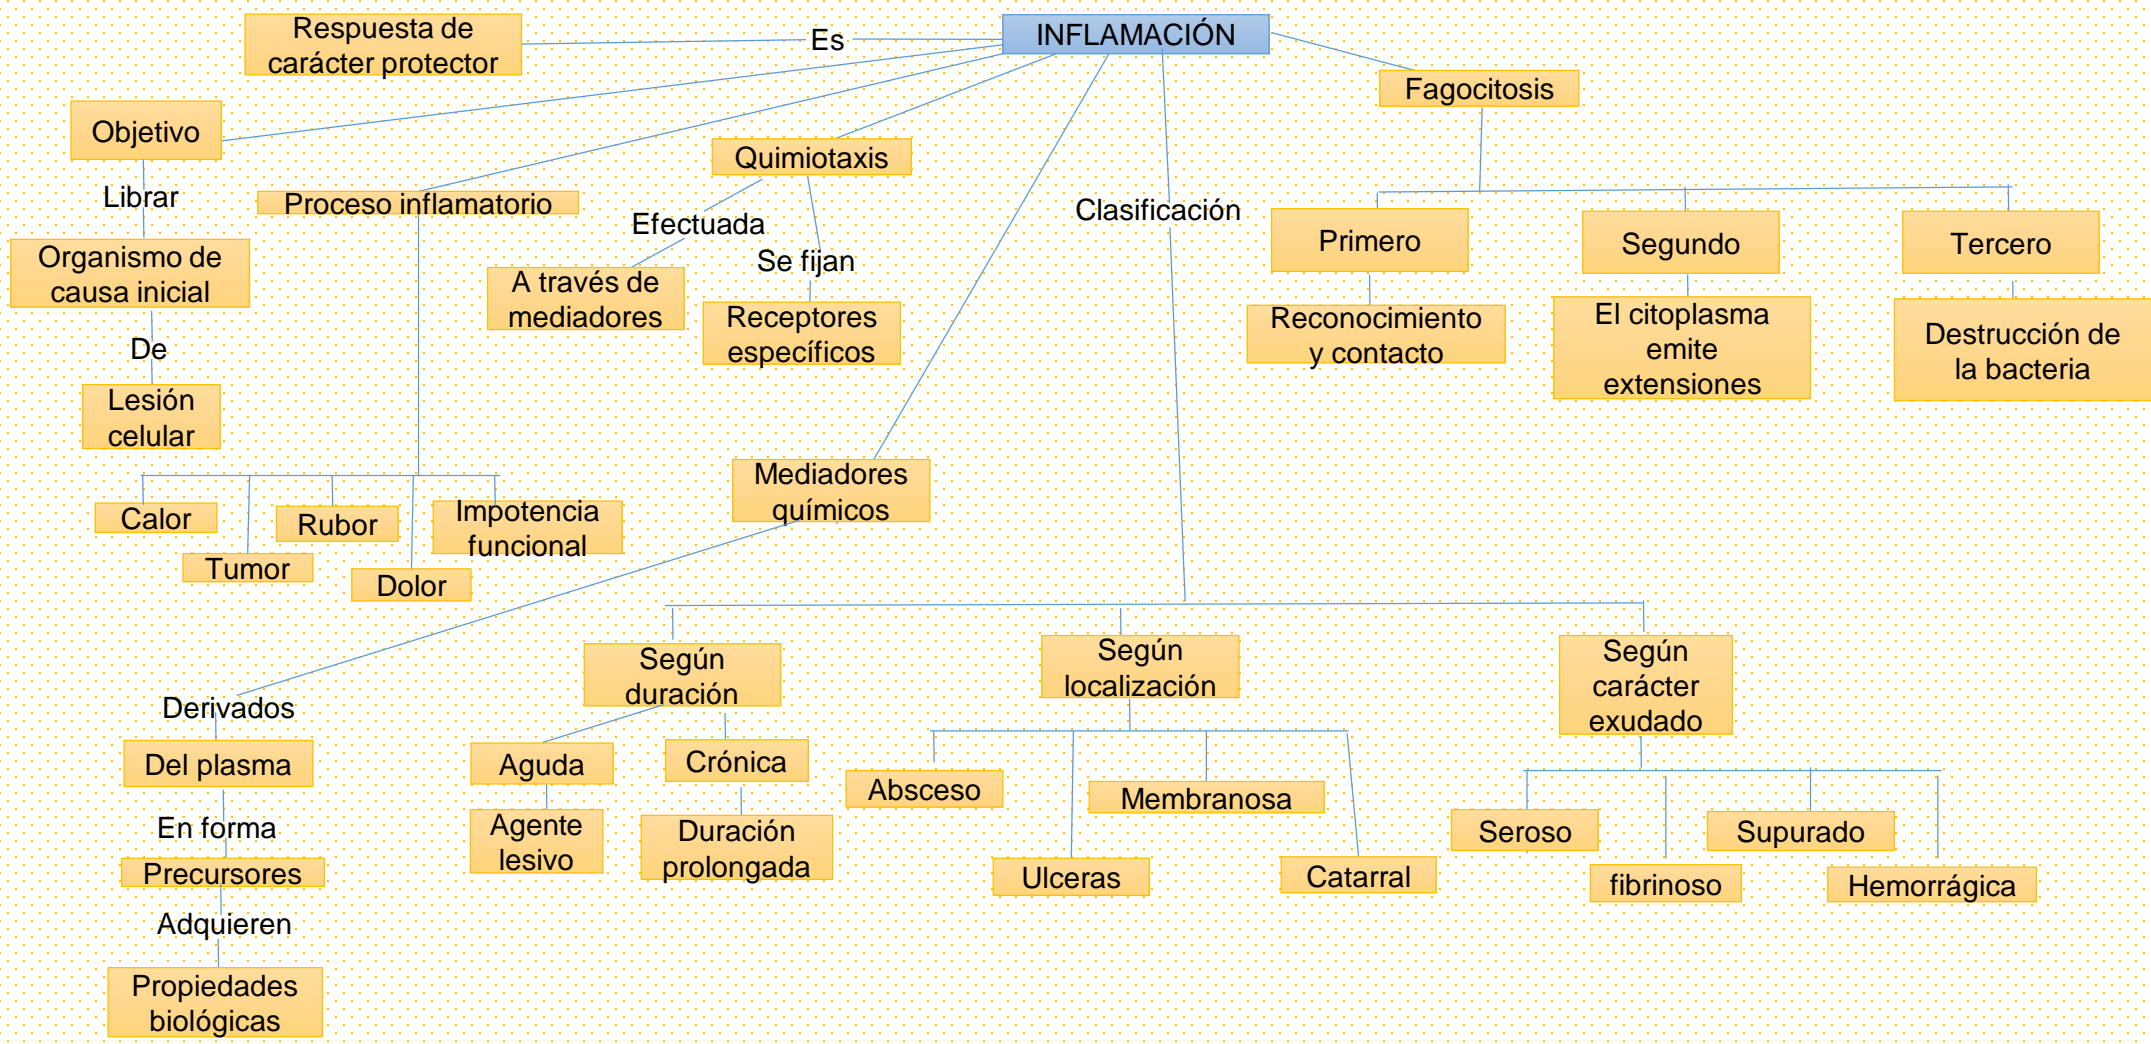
INFLAMACIÓN

Es

Respuesta de carácter protector

Objetivo

Librar

Organismo de causa inicial

De

Lesión celular

Proceso inflamatorio

Calor

Tumor

Rubor

Dolor

Impotencia funcional

Quimiotaxis

Efectuada

A través de mediadores

Se fijan

Receptores específicos

Mediadores químicos

Derivados

Del plasma

En forma

Precursores

Adquieren

Propiedades biológicas

Clasificación

Según duración

Aguda

Agente lesivo

Crónica

Duración prolongada

Según localización

Absceso

Ulceras

Membranosa

Catarral

Según carácter exudado

Seroso

fibrinoso

Supurado

Hemorrágica

Fagocitosis

Primero

Reconocimiento y contacto

Segundo

El citoplasma emite extensiones

Tercero

Destrucción de la bacteria